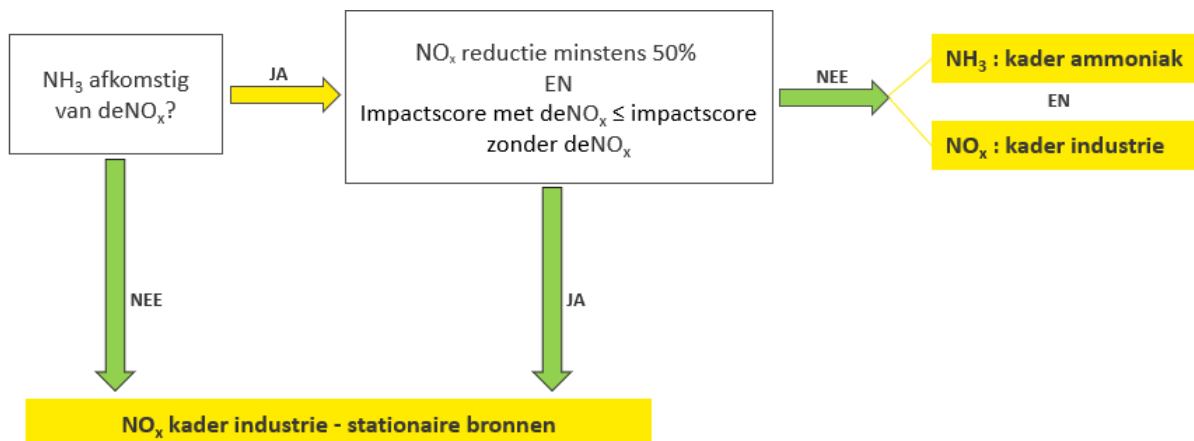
$NH_3$ afkomstig van de$NO_x$?

JA

$NO_x$ reductie minstens 50%
EN
Impactscore met de$NO_x$ ≤ impactscore zonder de$NO_x$

NEE

$NH_3$ : kader ammoniak

EN

$NO_x$ : kader industrie

NEE

JA

$NO_x$ kader industrie - stationaire bronnen